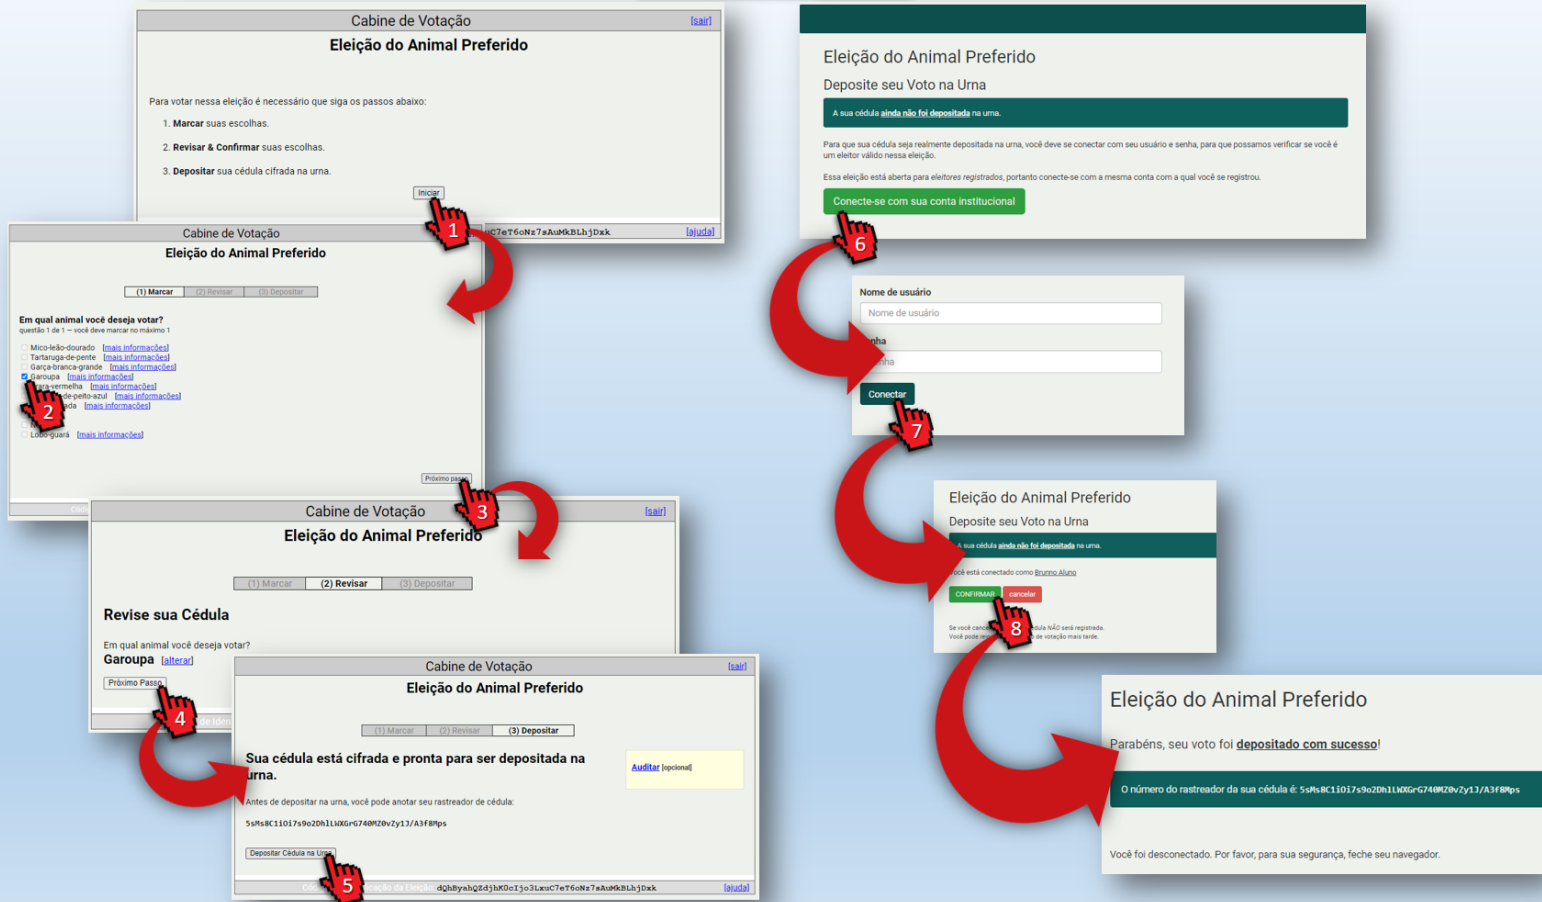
Cabine de Votação [sair]

Eleição do Animal Preferido

Para votar nessa eleição é necessário que siga os passos abaixo:

1. Marcar suas escolhas.

2. Revisar & Confirmar suas escolhas.

3. Depositar sua cédula cifrada na urna.

Iniciar

1

uC7eT6oNz7sAuMkBLhjDxk [ajuda]

Cabine de Votação

Eleição do Animal Preferido

(1) Marcar (2) Revisar (3) Depositar

Em qual animal você deseja votar?
questão 1 de 1 — você deve marcar no máximo 1

Mico-leão-dourado [mais informações]
Tartaruga-de-pente [mais informações]
Garça-branca-grande [mais informações]
Garoupa [mais informações]
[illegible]ara-vermelha [mais informações]
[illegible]-de-peito-azul [mais informações]
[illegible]da [mais informações]
Lobo-guará [mais informações]

2

Próximo passo

3

Cabine de Votação [sair]

Eleição do Animal Preferido

(1) Marcar (2) Revisar (3) Depositar

Revise sua Cédula

Em qual animal você deseja votar?
Garoupa [alterar]

Próximo Passo

4

Cabine de Votação [sair]

Eleição do Animal Preferido

(1) Marcar (2) Revisar (3) Depositar

Sua cédula está cifrada e pronta para ser depositada na urna.

Auditar [opcional]

Antes de depositar na urna, você pode anotar seu rastreador de cédula:

5sMs8C1iOi7s9o2DhlLWXGrG740MZ0vZy1J/A3f8Mps

Depositar Cédula na Urna

5

dQhByahQZdjhKOcIjo3LxuC7eT6oNz7sAuMkBLhjDxk [ajuda]

Eleição do Animal Preferido

Deposite seu Voto na Urna

A sua cédula ainda não foi depositada na urna.

Para que sua cédula seja realmente depositada na urna, você deve se conectar com seu usuário e senha, para que possamos verificar se você é um eleitor válido nessa eleição.

Essa eleição está aberta para eleitores registrados, portanto conecte-se com a mesma conta com a qual você se registrou.

Conecte-se com sua conta institucional

6

Nome de usuário

Nome de usuário

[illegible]nha

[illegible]nha

Conectar

7

Eleição do Animal Preferido

Deposite seu Voto na Urna

A sua cédula ainda não foi depositada na urna.

Você está conectado como Brunno Aluno

CONFIRMAR cancelar

8

Se você cance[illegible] cédula NÃO será registrada.
Você pode re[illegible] de votação mais tarde.

Eleição do Animal Preferido

Parabéns, seu voto foi depositado com sucesso!

O número do rastreador da sua cédula é: 5sMs8C1iOi7s9o2DhlLWXGrG740MZ0vZy1J/A3f8Mps

Você foi desconectado. Por favor, para sua segurança, feche seu navegador.